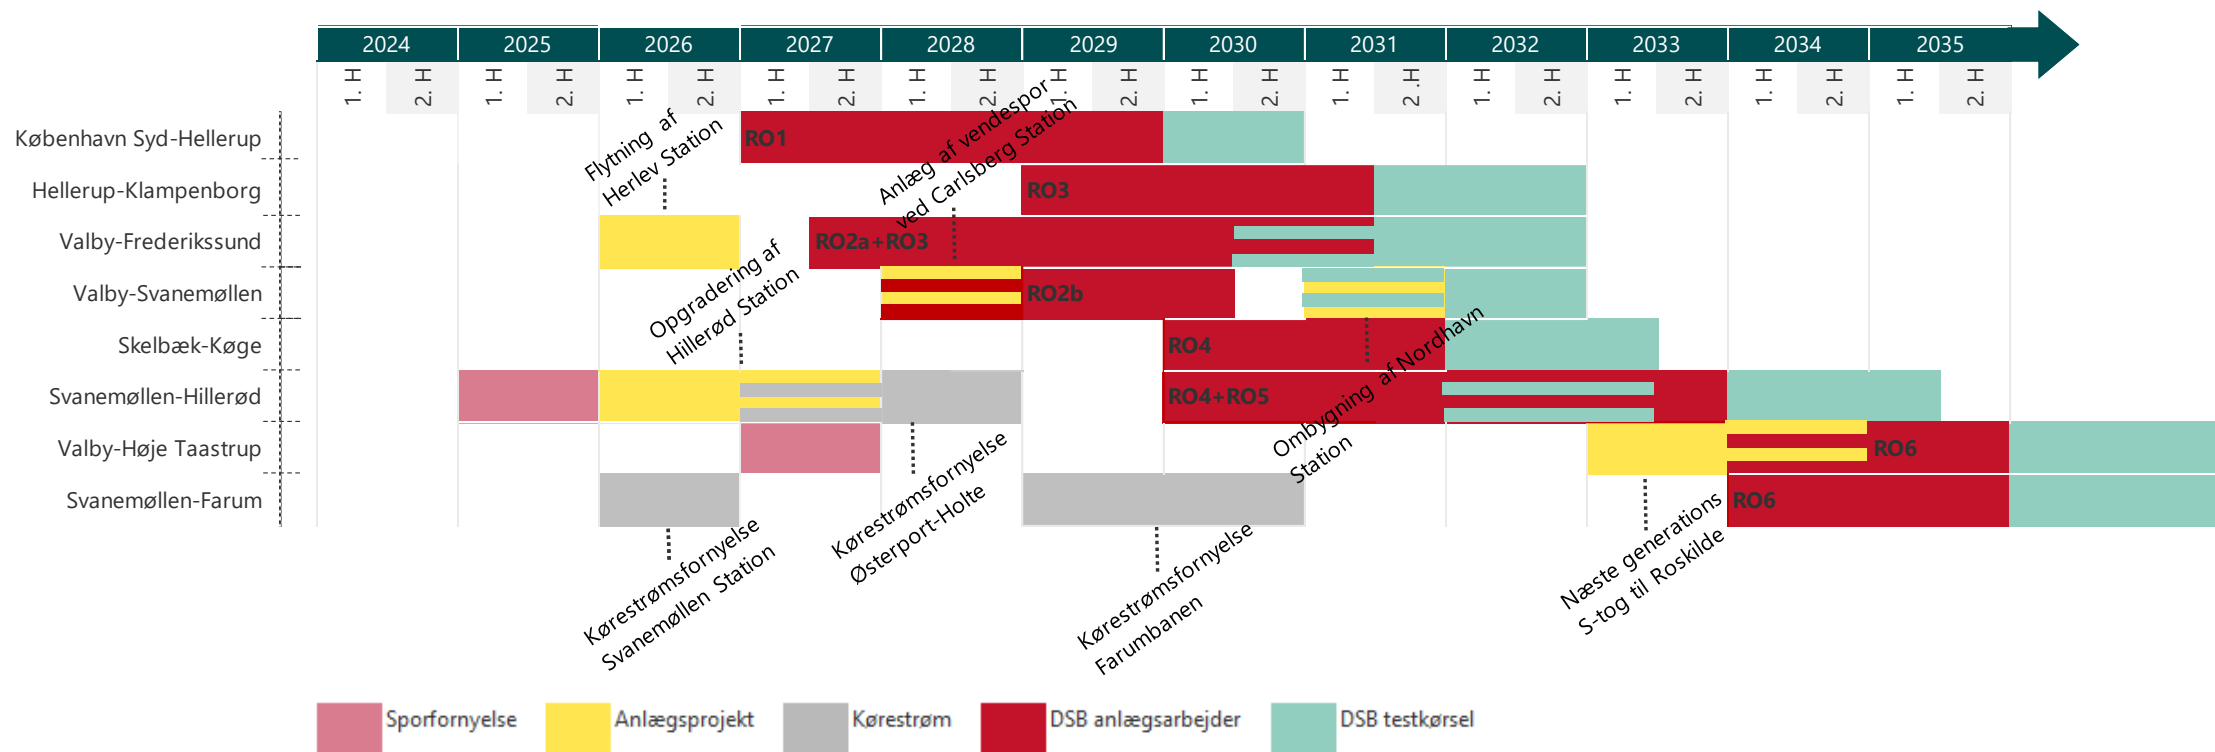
| 2024 | | 2025 | | 2026 | | 2027 | | 2028 | | 2029 | | 2030 | | 2031 | | 2032 | | 2033 | | 2034 | | 2035 | |
|---|---|---|---|---|---|---|---|---|---|---|---|---|---|---|---|---|---|---|---|---|---|---|---|
| 1. H | 2. H | 1. H | 2. H | 1. H | 2. H | 1. H | 2. H | 1. H | 2. H | 1. H | 2. H | 1. H | 2. H | 1. H | 2. H | 1. H | 2. H | 1. H | 2. H | 1. H | 2. H | 1. H | 2. H |

København Syd-Hellerup
Hellerup-Klampenborg
Valby-Frederikssund
Valby-Svanemøllen
Skelbæk-Køge
Svanemøllen-Hillerød
Valby-Høje Taastrup
Svanemøllen-Farum

RO1
RO3
RO2a+RO3
RO2b
RO4
RO4+RO5
RO6
RO6

Flytning af Herlev Station
Anlæg af vendespor ved Carlsberg Station
Opgradering af Hillerød Station
Ombygning af Nordhavn Station
Kørestrømsfornyelse Svanemøllen Station
Kørestrømsfornyelse Østerport-Holte
Kørestrømsfornyelse Farumbanen
Næste generations S-tog til Roskilde

Sporfornyelse
Anlægsprojekt
Kørestrøm
DSB anlægsarbejder
DSB testkørsel